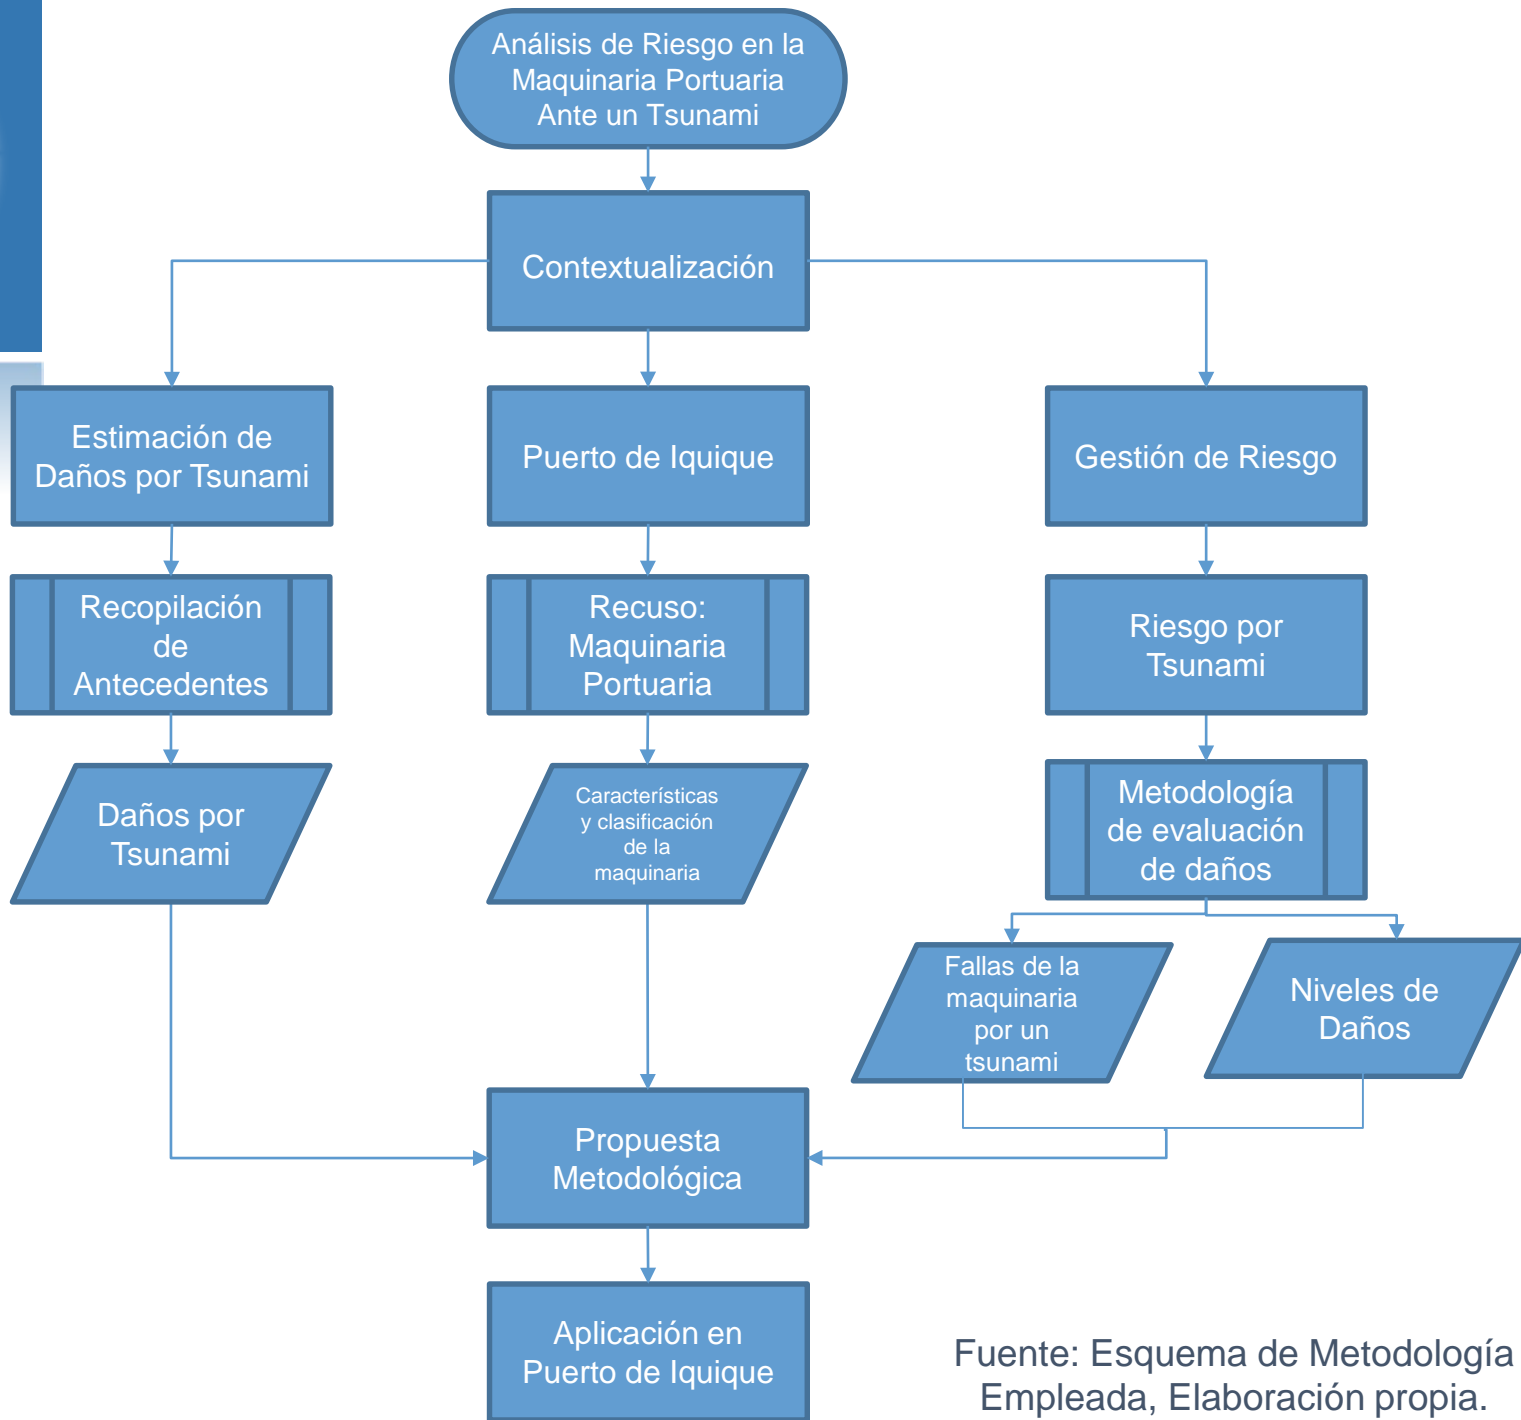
Análisis de Riesgo en la Maquinaria Portuaria Ante un Tsunami

Contextualización

Estimación de Daños por Tsunami

Puerto de Iquique

Gestión de Riesgo

Recopilación de Antecedentes

Recuso: Maquinaria Portuaria

Riesgo por Tsunami

Daños por Tsunami

Características y clasificación de la maquinaria

Metodología de evaluación de daños

Fallas de la maquinaria por un tsunami

Niveles de Daños

Propuesta Metodológica

Aplicación en Puerto de Iquique

Fuente: Esquema de Metodología Empleada, Elaboración propia.